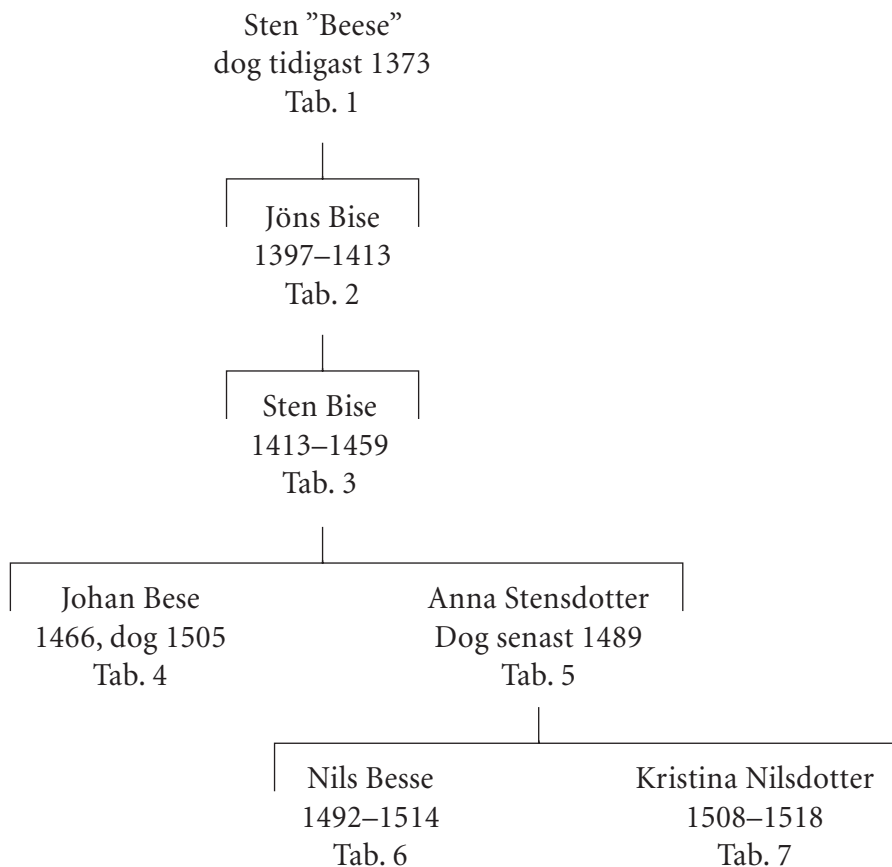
Sten ”Beese”
dog tidigast 1373
Tab. 1

Jöns Bise
1397–1413
Tab. 2

Sten Bise
1413–1459
Tab. 3

Johan Bese
1466, dog 1505
Tab. 4

Anna Stensdotter
Dog senast 1489
Tab. 5

Nils Besse
1492–1514
Tab. 6

Kristina Nilsdotter
1508–1518
Tab. 7